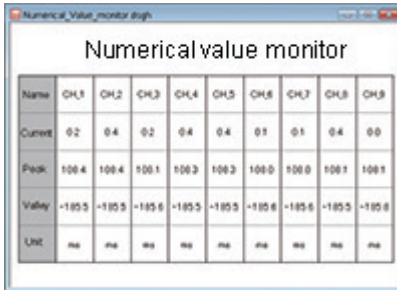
Numerical_Value_monitor.dsgh

Numerical value monitor

| Name | CH_1 | CH_2 | CH_3 | CH_4 | CH_5 | CH_6 | CH_7 | CH_8 | CH_9 |
|---|---|---|---|---|---|---|---|---|---|
| Current | 0.2 | 0.4 | 0.2 | 0.4 | 0.4 | 0.1 | 0.1 | 0.4 | 0.0 |
| Peak | 100.4 | 100.4 | 100.1 | 100.3 | 100.3 | 100.0 | 100.0 | 100.1 | 100.1 |
| Valley | -185.5 | -185.5 | -185.6 | -185.5 | -185.5 | -185.6 | -185.6 | -185.5 | -185.6 |
| Unit | me | me | me | me | me | me | me | me | me |